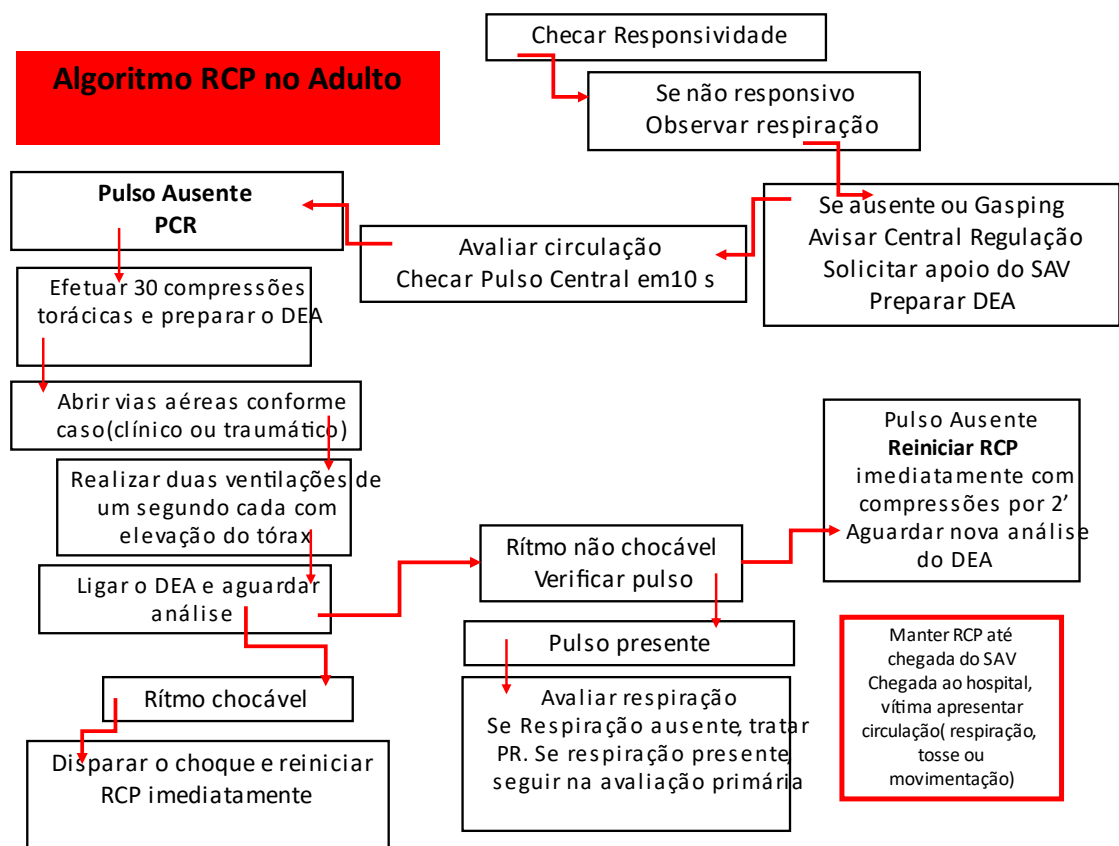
Algoritmo RCP no Adulto

Checar Responsividade

Se não responsivo
Observar respiração

Se ausente ou Gasping
Avisar Central Regulação
Solicitar apoio do SAV
Preparar DEA

Avaliar circulação
Checar Pulso Central em10 s

Pulso Ausente
PCR

Efetuar 30 compressões torácicas e preparar o DEA

Abrir vias aéreas conforme caso(clínico ou traumático)

Realizar duas ventilações de um segundo cada com elevação do tórax

Ligar o DEA e aguardar análise

Rítmo chocável

Disparar o choque e reiniciar RCP imediatamente

Rítmo não chocável
Verificar pulso

Pulso presente

Avaliar respiração
Se Respiração ausente, tratar PR. Se respiração presente, seguir na avaliação primária

Pulso Ausente
Reiniciar RCP
imediatamente com compressões por 2'
Aguardar nova análise do DEA

Manter RCP até chegada do SAV
Chegada ao hospital, vítima apresentar circulação( respiração, tosse ou movimentação)